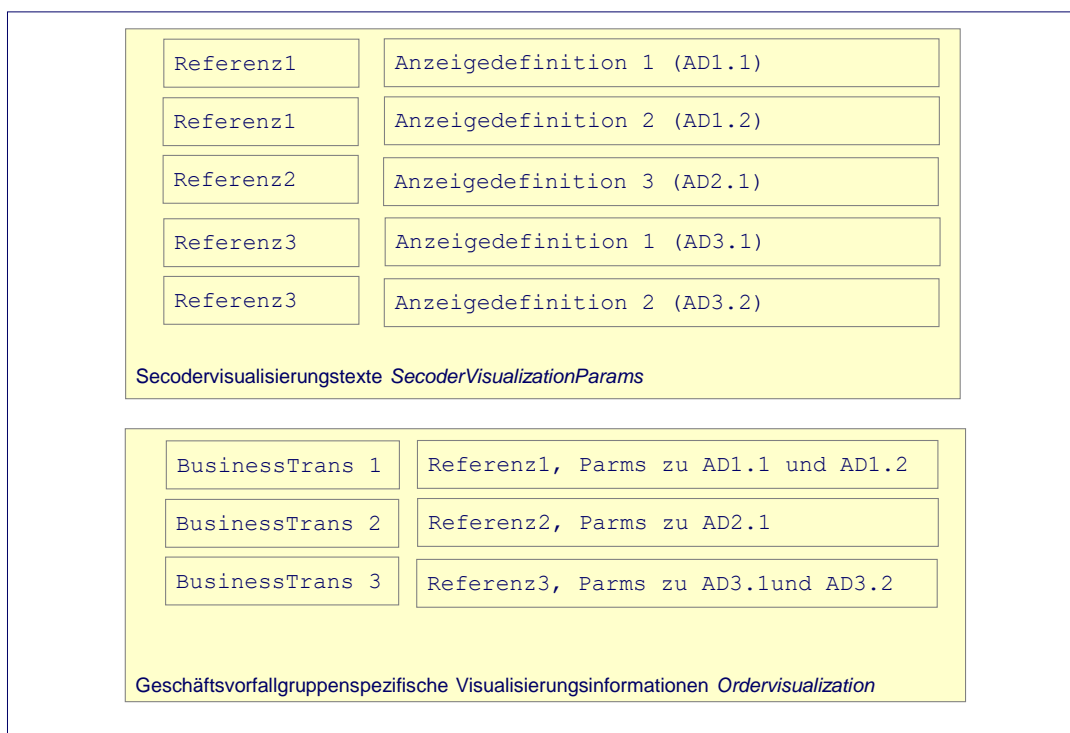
Referenz1

Anzeigedefinition 1 (AD1.1)

Referenz1

Anzeigedefinition 2 (AD1.2)

Referenz2

Anzeigedefinition 3 (AD2.1)

Referenz3

Anzeigedefinition 1 (AD3.1)

Referenz3

Anzeigedefinition 2 (AD3.2)

Secodervisualisierungstexte *SecoderVisualizationParams*

BusinessTrans 1

Referenz1, Parms zu AD1.1 und AD1.2

BusinessTrans 2

Referenz2, Parms zu AD2.1

BusinessTrans 3

Referenz3, Parms zu AD3.1und AD3.2

Geschäftsvorfallgruppenspezifische Visualisierungsinformationen *Ordervisualization*